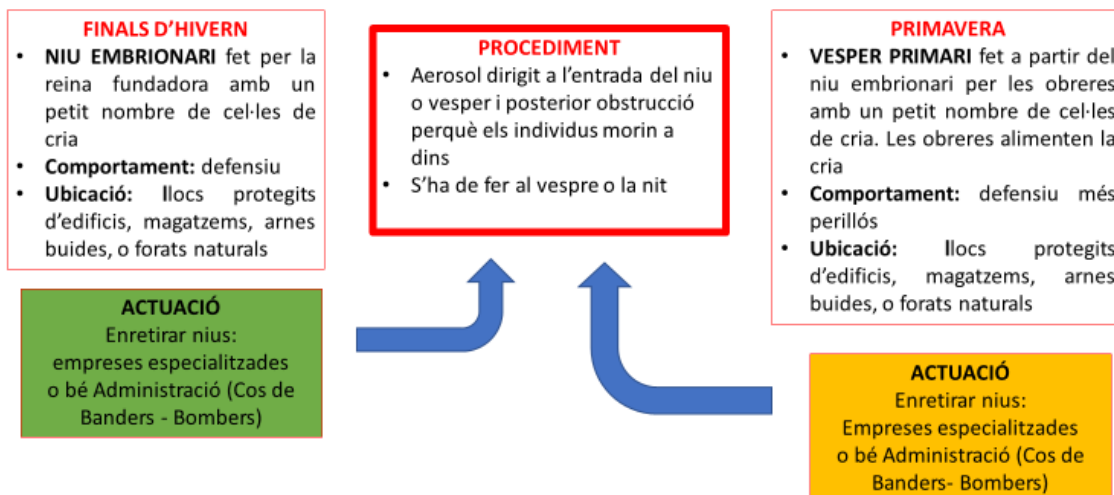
FINALS D'HIVERN
• **NIU EMBRIONARI** fet per la reina fundadora amb un petit nombre de cel·les de cria
• **Comportament:** defensiu
• **Ubicació:** llocs protegits d'edificis, magatzems, arnes buides, o forats naturals

ACTUACIÓ
Enretirar nius:
empreses especialitzades o bé Administració (Cos de Banders - Bombers)

PROCEDIMENT
• Aerosol dirigit a l'entrada del niu o vesper i posterior obstrucció perquè els individus morin a dins
• S'ha de fer al vespre o la nit

PRIMAVERA
• **VESPER PRIMARI** fet a partir del niu embrionari per les obreres amb un petit nombre de cel·les de cria. Les obreres alimenten la cria
• **Comportament:** defensiu més perillós
• **Ubicació:** llocs protegits d'edificis, magatzems, arnes buides, o forats naturals

ACTUACIÓ
Enretirar nius:
Empreses especialitzades o bé Administració (Cos de Banders- Bombers)